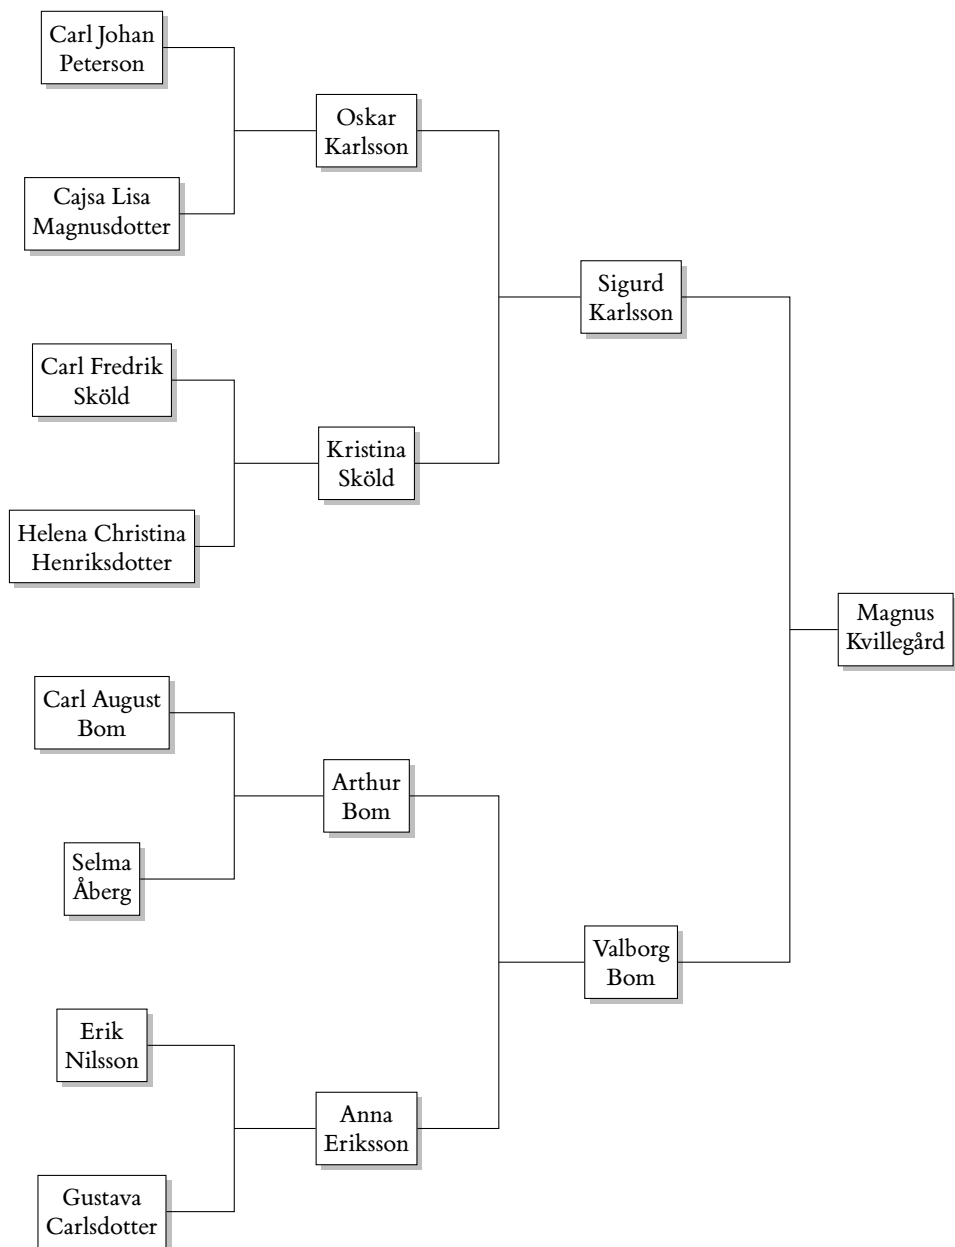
Carl Johan Peterson

Cajsa Lisa Magnusdotter

Oskar Karlsson

Carl Fredrik Sköld

Helena Christina Henriksdotter

Kristina Sköld

Sigurd Karlsson

Magnus Kvillegård

Carl August Bom

Selma Åberg

Arthur Bom

Erik Nilsson

Gustava Carlsdotter

Anna Eriksson

Valborg Bom